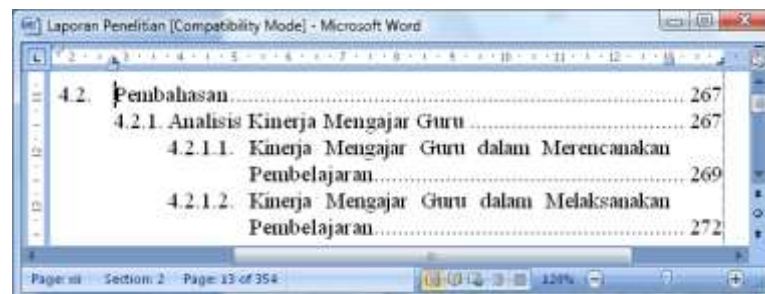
Laporan Penelitian [Compatibility Mode] - Microsoft Word

4.2. Pembahasan........................................................................... 267

4.2.1. Analisis Kinerja Mengajar Guru .......................................... 267

4.2.1.1. Kinerja Mengajar Guru dalam Merencanakan Pembelajaran.......................................................... 269

4.2.1.2. Kinerja Mengajar Guru dalam Melaksanakan Pembelajaran.......................................................... 272

Page: xiii Section: 2 Page: 13 of 354 120%